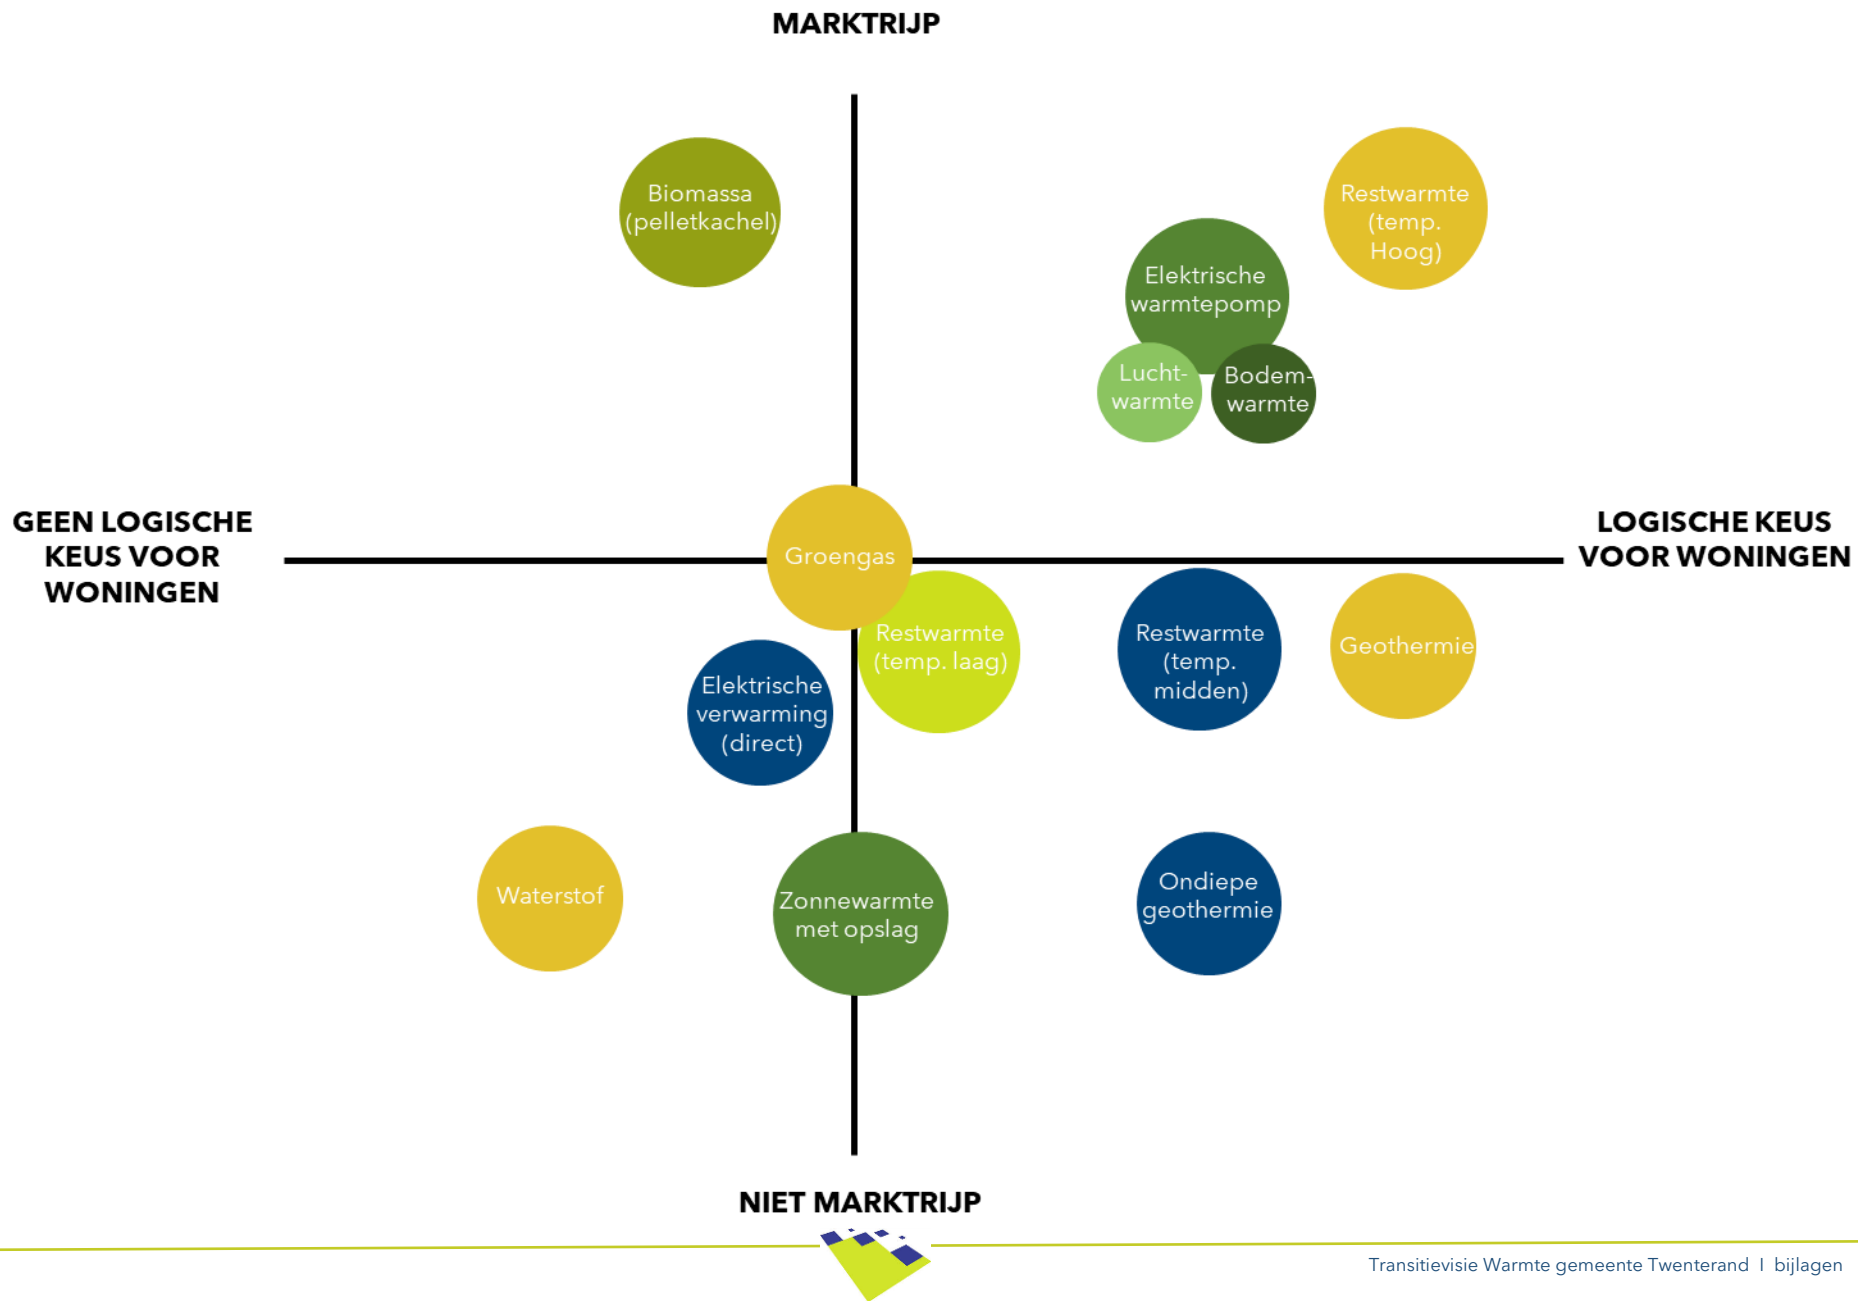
MARKTRIJP

Biomassa (pelletkachel)

Restwarmte (temp. Hoog)

Elektrische warmtepomp

Lucht-warmte

Bodem-warmte

GEEN LOGISCHE KEUS VOOR WONINGEN

Groengas

LOGISCHE KEUS VOOR WONINGEN

Restwarmte (temp. laag)

Restwarmte (temp. midden)

Geothermie

Elektrische verwarming (direct)

Waterstof

Zonnewarmte met opslag

Ondiepe geothermie

NIET MARKTRIJP

Transitievisie Warmte gemeente Twenterand I bijlagen